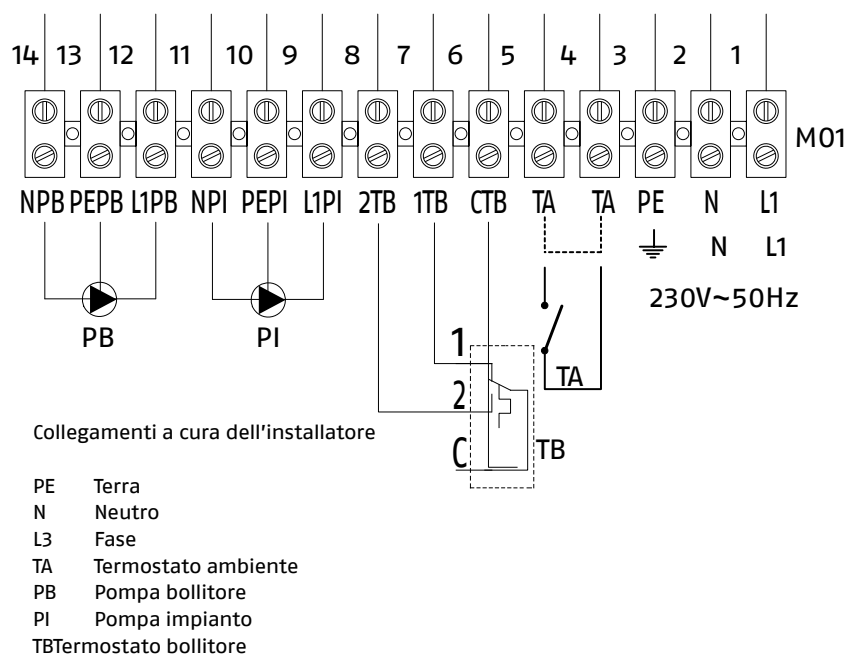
14 13 12 11 10 9 8 7 6 5 4 3 2 1

M01

NPB PEPB L1PB NPI PEPI L1PI 2TB 1TB CTB TA TA PE N L1

N L1

230V~50Hz

PB PI

1

2

C

TA

TB

Collegamenti a cura dell'installatore

PE Terra
N Neutro
L3 Fase
TA Termostato ambiente
PB Pompa bollitore
PI Pompa impianto
TBTermostato bollitore